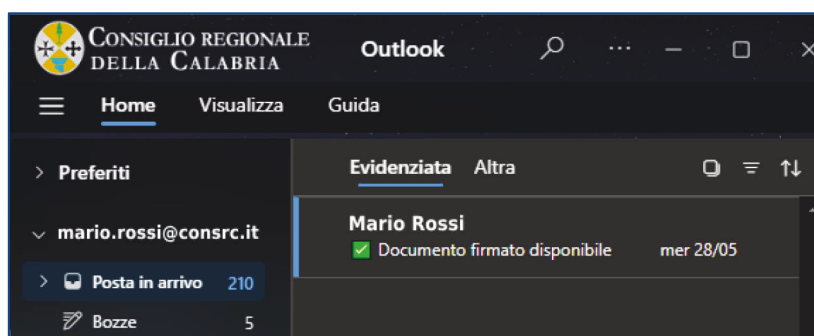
CONSIGLIO REGIONALE DELLA CALABRIA

Outlook

Home Visualizza Guida

> Preferiti

Evidenziata Altra

Mario Rossi
✅ Documento firmato disponibile mer 28/05

mario.rossi@consrc.it

> Posta in arrivo 210

Bozze 5